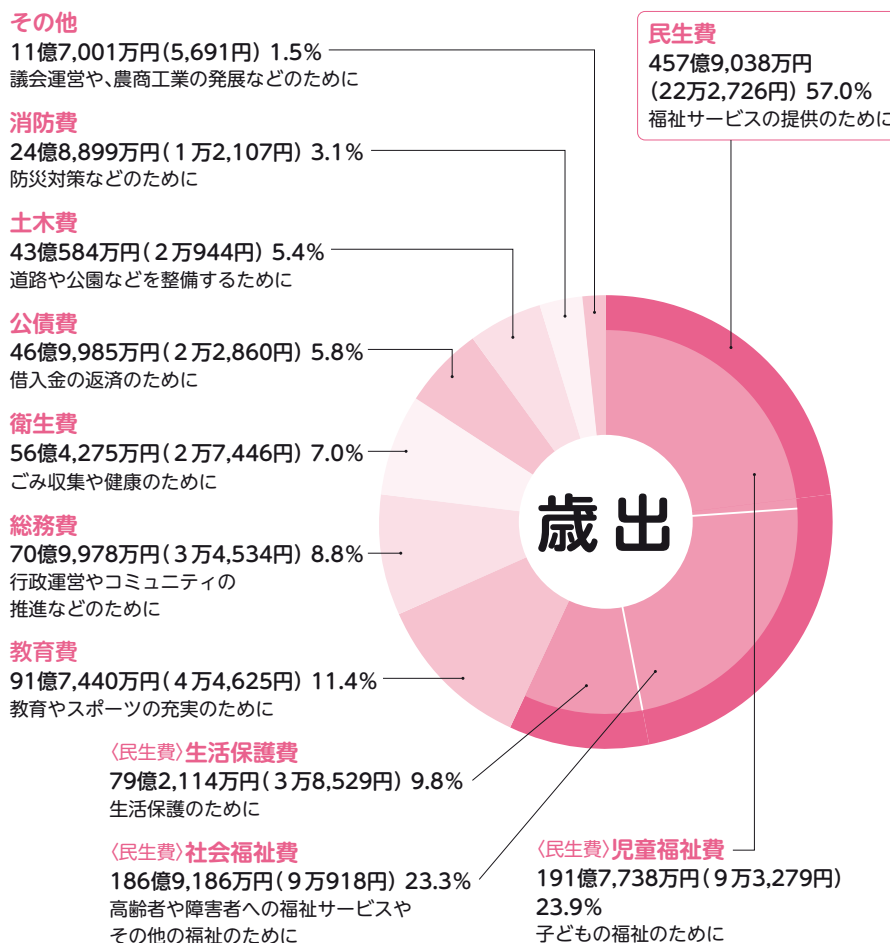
その他
11億7,001万円(5,691円) 1.5%
議会運営や、農商工業の発展などのために

消防費
24億8,899万円(1万2,107円) 3.1%
防災対策などのために

土木費
43億584万円(2万944円) 5.4%
道路や公園などを整備するために

公債費
46億9,985万円(2万2,860円) 5.8%
借入金の返済のために

衛生費
56億4,275万円(2万7,446円) 7.0%
ごみ収集や健康のために

総務費
70億9,978万円(3万4,534円) 8.8%
行政運営やコミュニティの推進などのために

教育費
91億7,440万円(4万4,625円) 11.4%
教育やスポーツの充実のために

〈民生費〉生活保護費
79億2,114万円(3万8,529円) 9.8%
生活保護のために

〈民生費〉社会福祉費
186億9,186万円(9万918円) 23.3%
高齢者や障害者への福祉サービスやその他の福祉のために

民生費
457億9,038万円
(22万2,726円) 57.0%
福祉サービスの提供のために

歳出

〈民生費〉児童福祉費
191億7,738万円(9万3,279円)
23.9%
子どもの福祉のために